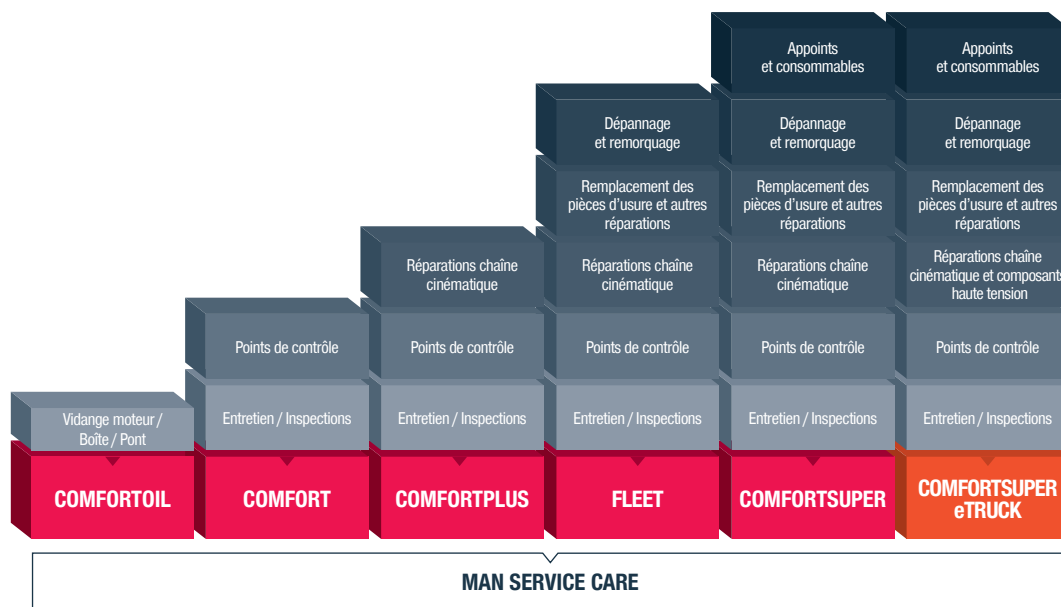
Appoints et consommables

Appoints et consommables

Dépannage et remorquage

Dépannage et remorquage

Dépannage et remorquage

Remplacement des pièces d'usure et autres réparations

Remplacement des pièces d'usure et autres réparations

Remplacement des pièces d'usure et autres réparations

Réparations chaîne cinématique

Réparations chaîne cinématique

Réparations chaîne cinématique

Réparations chaîne cinématique et composants haute tension

Points de contrôle

Points de contrôle

Points de contrôle

Points de contrôle

Points de contrôle

Vidange moteur / Boîte / Pont

Entretien / Inspections

Entretien / Inspections

Entretien / Inspections

Entretien / Inspections

Entretien / Inspections

COMFORTOIL

COMFORT

COMFORTPLUS

FLEET

COMFORTSUPER

COMFORTSUPER eTRUCK

MAN SERVICE CARE